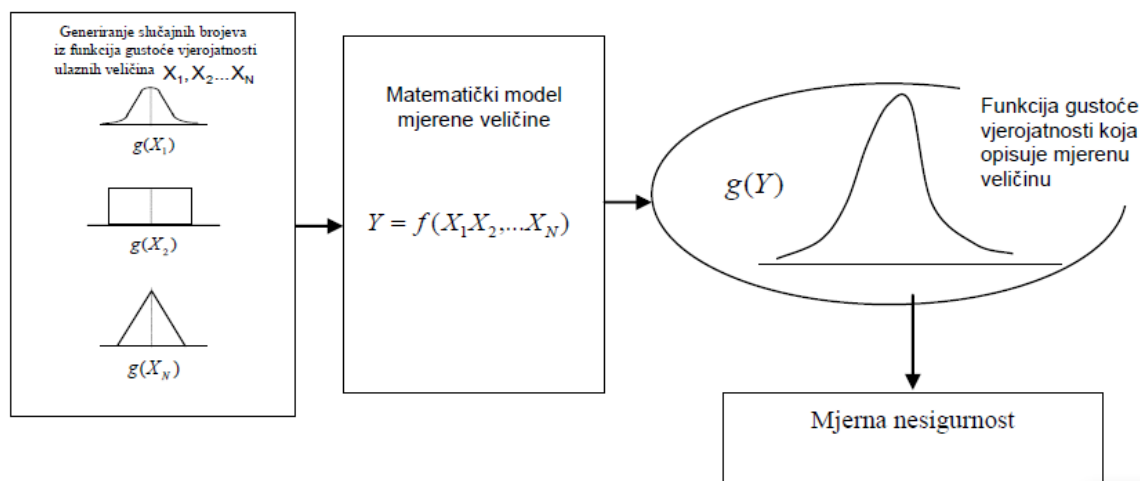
Generiranje slučajnih brojeva iz funkcija gustoće vjerojatnosti ulaznih veličina $X_1, X_2 ... X_N$

$g(X_1)$

$g(X_2)$

$g(X_N)$

Matematički model mjerene veličine

$Y = f(X_1 X_2, ... X_N)$

$g(Y)$

Funkcija gustoće vjerojatnosti koja opisuje mjerenu veličinu

Mjerna nesigurnost